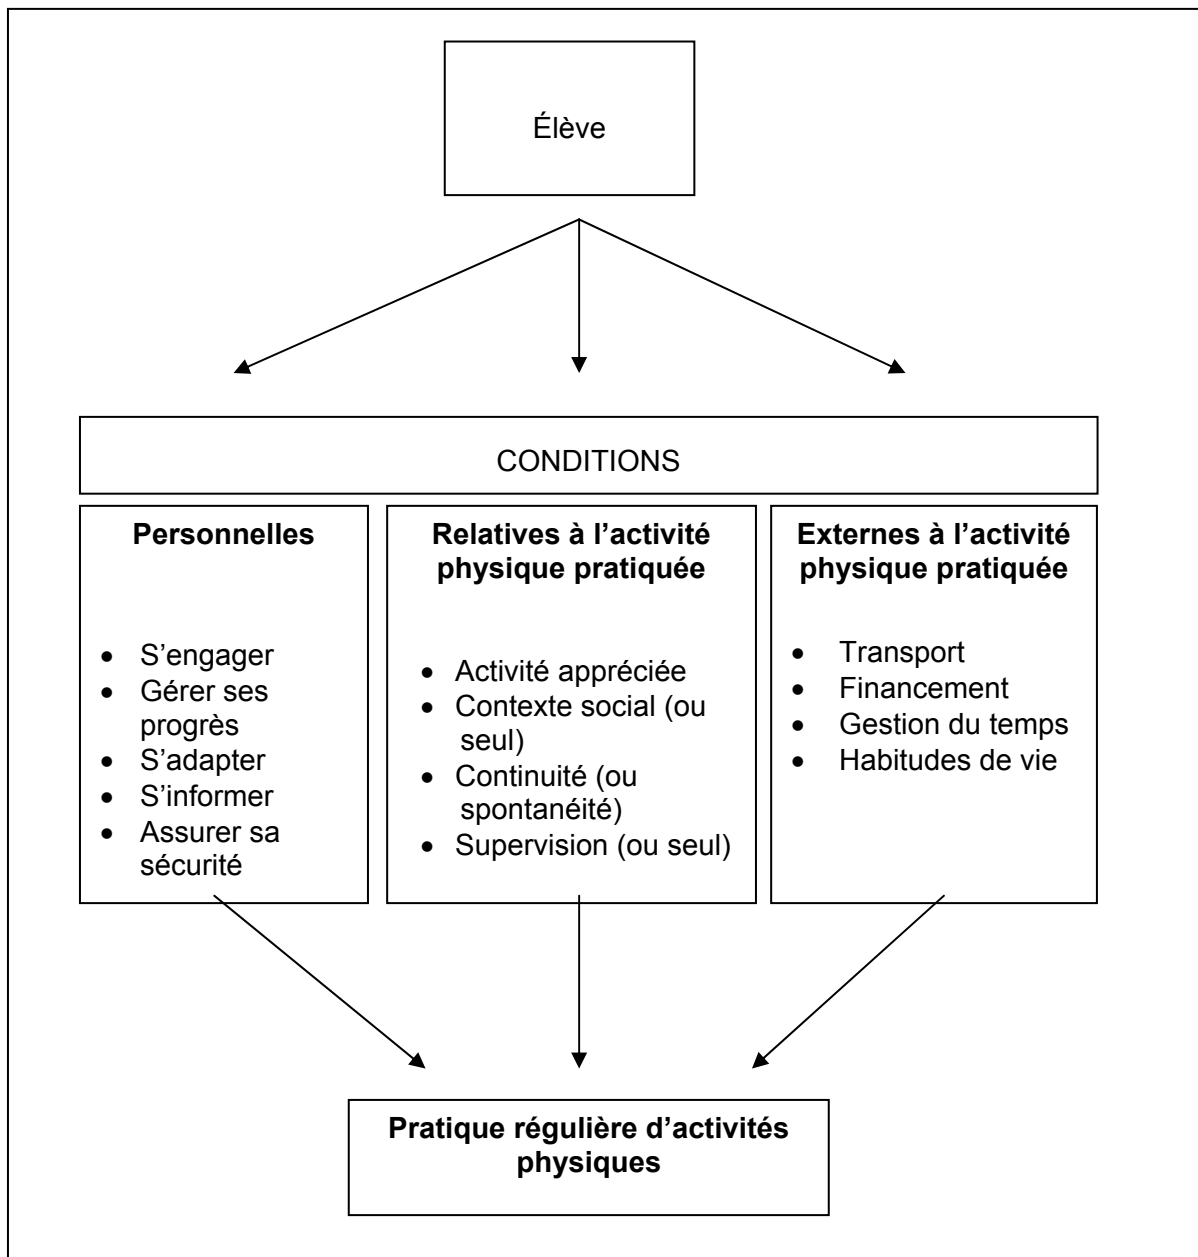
Élève

CONDITIONS

**Personnelles**

- S’engager
- Gérer ses progrès
- S’adapter
- S’informer
- Assurer sa sécurité

**Relatives à l’activité physique pratiquée**

- Activité appréciée
- Contexte social (ou seul)
- Continuité (ou spontanéité)
- Supervision (ou seul)

**Externes à l’activité physique pratiquée**

- Transport
- Financement
- Gestion du temps
- Habitudes de vie

**Pratique régulière d’activités physiques**